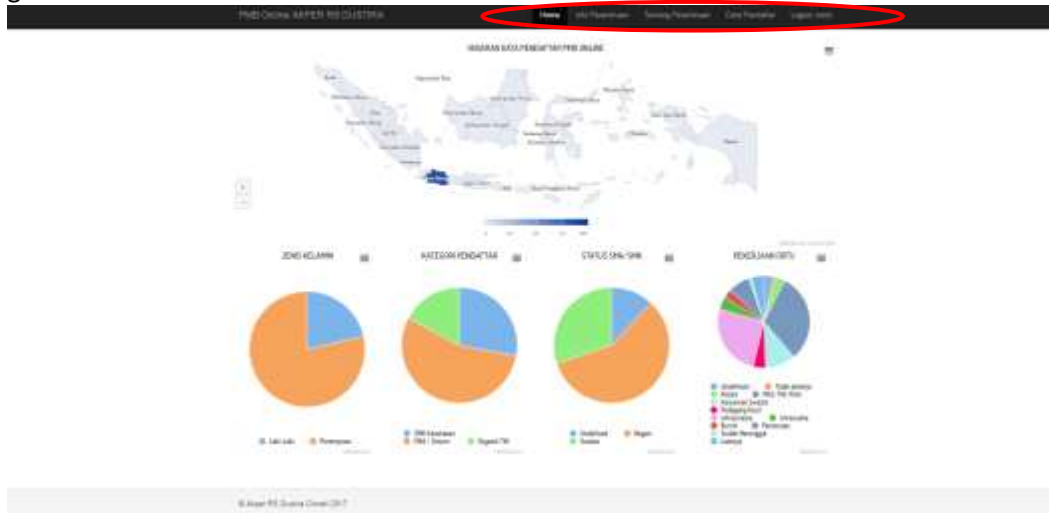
PMB Online AKPER RSUDSTRA

Home | Info Penerimaan | Tentang Penerimaan | Cara Pendaftar | Logout (user)

SEBARAN ASAL PENDAFTAR PMB ONLINE

JENIS KELAMIN

Laki-Laki | Perempuan

KATEGORI PENDAFTAR

SMA Sederajat | SMA / Umum | Pegawai TNI

STATUS SMA/SMK

Sederajat | Negeri | Swasta

PEKERJAAN ORTU

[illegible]

© Akper RS Dustira Cimahi 2017